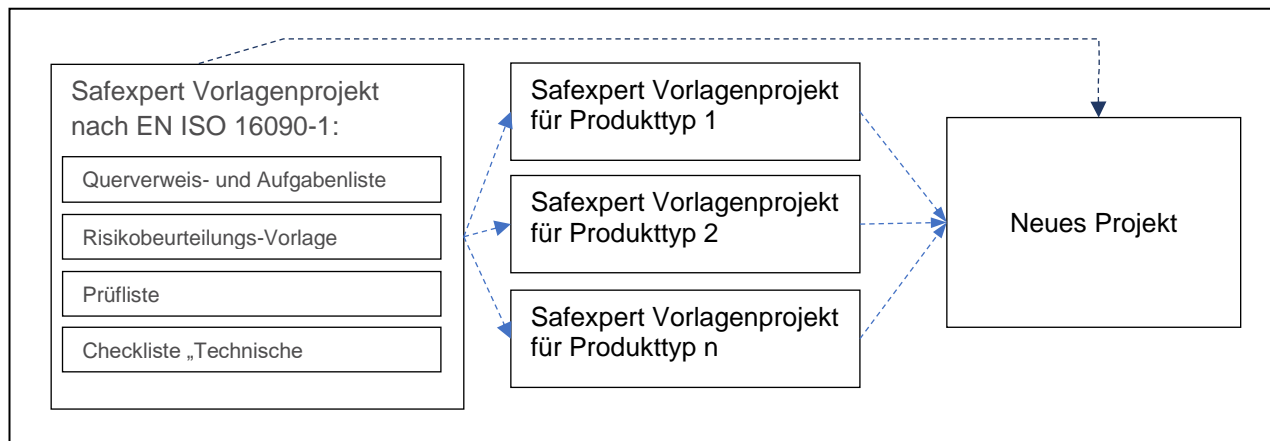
Safexpert Vorlagenprojekt nach EN ISO 16090-1:

Querverweis- und Aufgabenliste

Risikobeurteilungs-Vorlage

Prüfliste

Checkliste „Technische

Safexpert Vorlagenprojekt für Produkttyp 1

Safexpert Vorlagenprojekt für Produkttyp 2

Safexpert Vorlagenprojekt für Produkttyp n

Neues Projekt